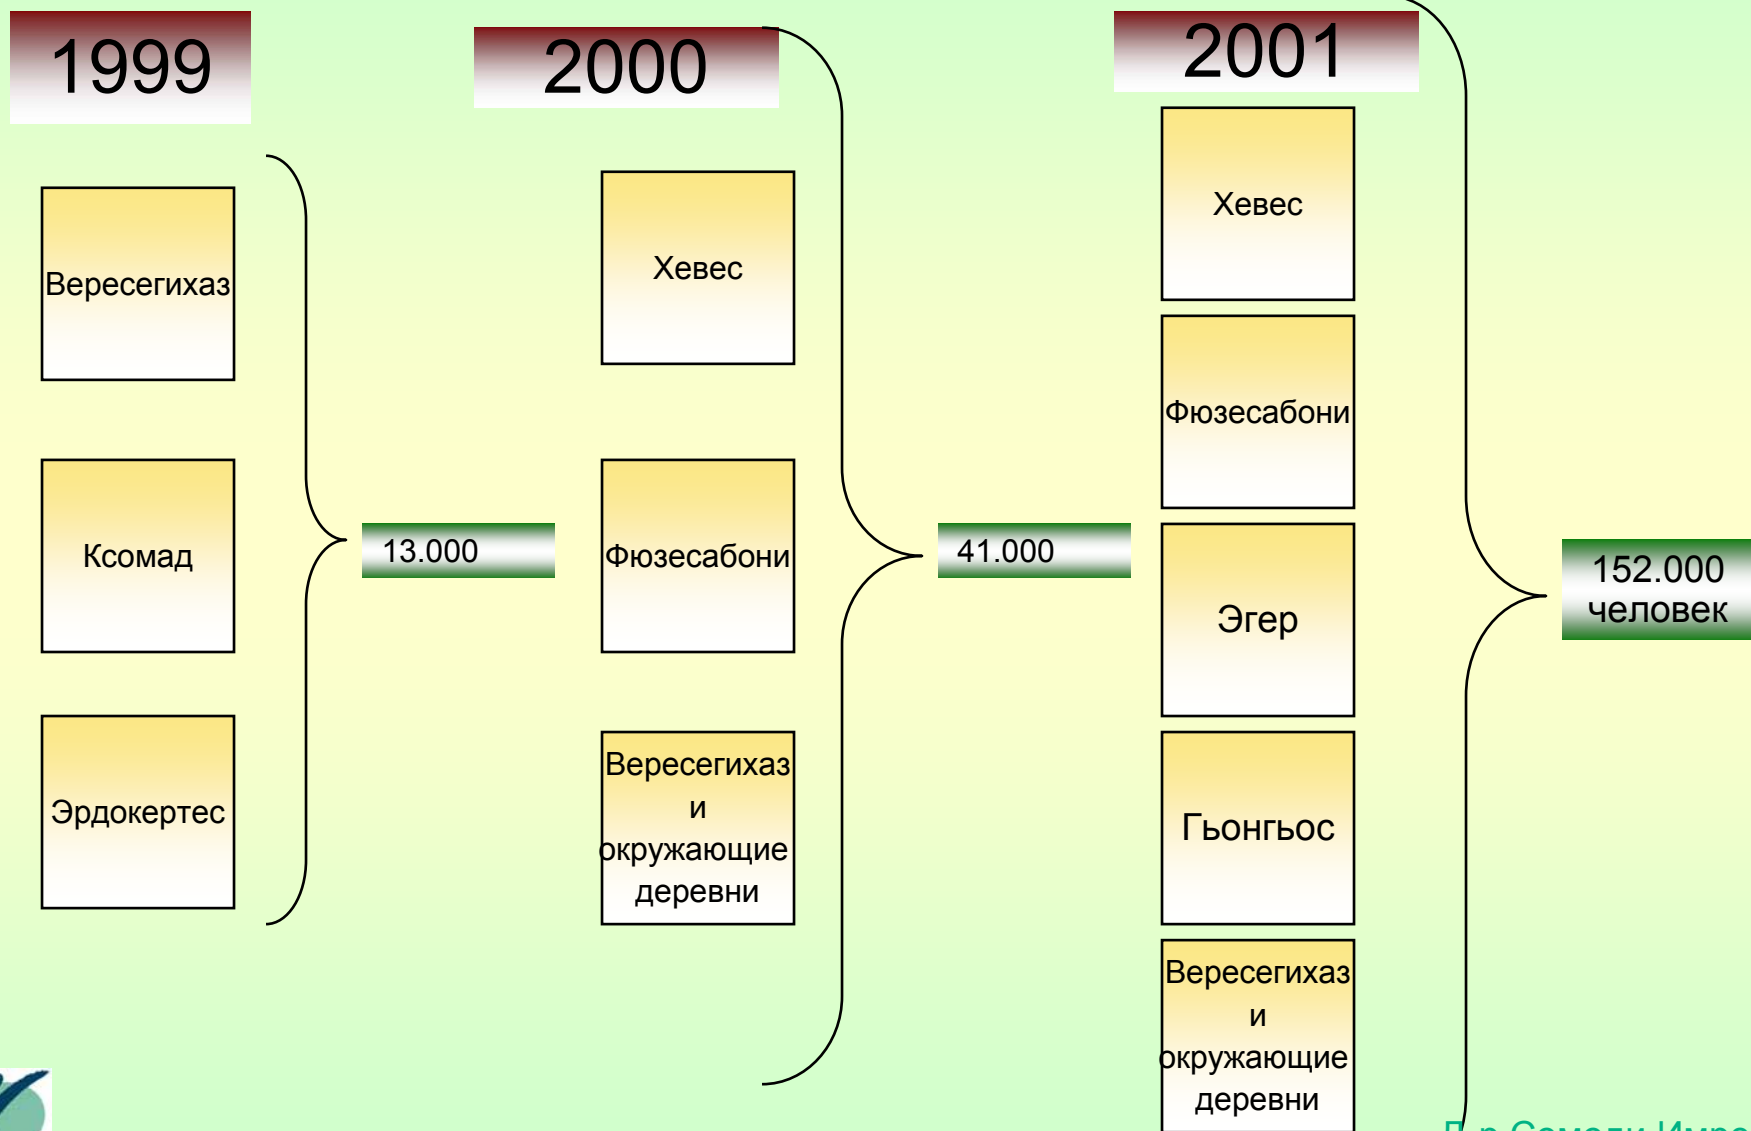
1999

Вересегихаз

Ксомад

Эрдокертес

13.000

2000

Хевес

Фюзесабони

Вересегихаз и окружающие деревни

41.000

2001

Хевес

Фюзесабони

Эгер

Гьонгьос

Вересегихаз и окружающие деревни

152.000 человек

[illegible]